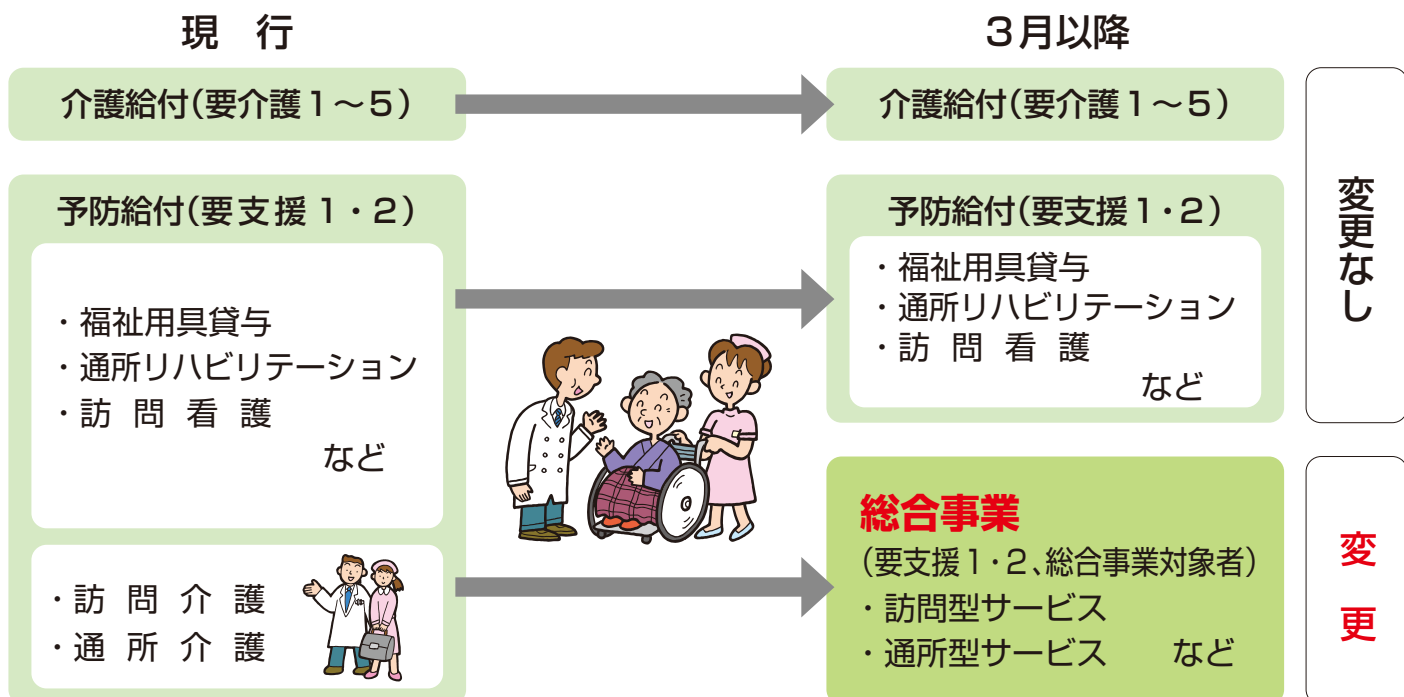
現　行

介護給付（要介護１～５）

予防給付（要支援 １・２）

・福祉用具貸与
・通所リハビリテーション
・訪 問 看 護
など

・訪 問 介 護
・通 所 介 護

３月以降

介護給付（要介護１～５）

予防給付（要支援１・２）

・福祉用具貸与
・通所リハビリテーション
・訪 問 看 護
など

総合事業
（要支援１・２、総合事業対象者）
・訪問型サービス
・通所型サービス　など

変更なし

変更